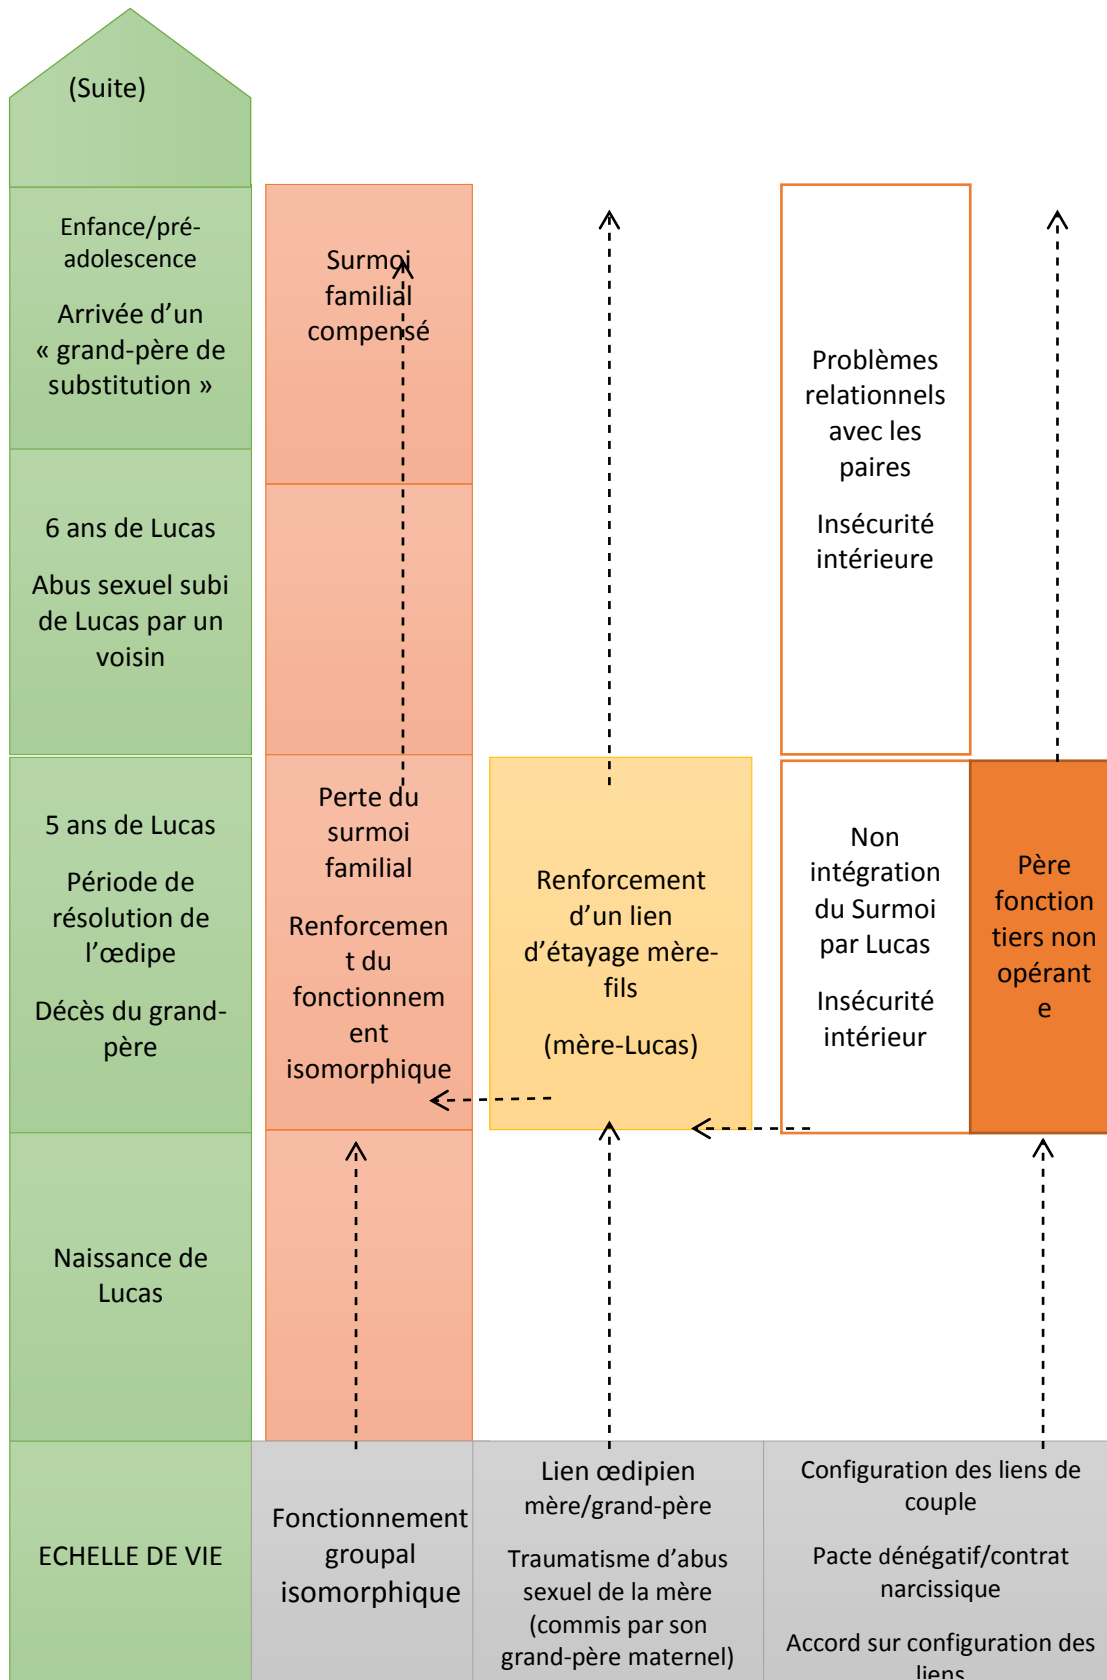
(Suite)

Enfance/pré-adolescence

Arrivée d'un « grand-père de substitution »

6 ans de Lucas

Abus sexuel subi de Lucas par un voisin

5 ans de Lucas

Période de résolution de l'œdipe

Décès du grand-père

Naissance de Lucas

ECHELLE DE VIE

Surmoi familial compensé

Perte du surmoi familial

Renforcement du fonctionnement isomorphique

Fonctionnement groupal isomorphique

Renforcement d'un lien d'étayage mère-fils

(mère-Lucas)

Lien œdipien mère/grand-père

Traumatisme d'abus sexuel de la mère (commis par son grand-père maternel)

Problèmes relationnels avec les paires

Insécurité intérieure

Non intégration du Surmoi par Lucas

Insécurité intérieur

Père fonction tiers non opérante

Configuration des liens de couple

Pacte dénégatif/contrat narcissique

Accord sur configuration des liens